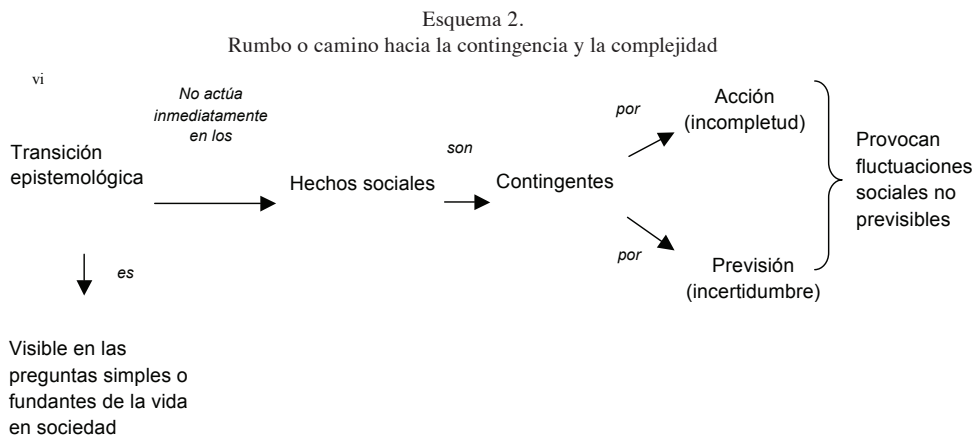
Esquema 2.
Rumbo o camino hacia la contingencia y la complejidad

vi

No actúa inmediatamente en los

Transición epistemológica

Hechos sociales

son

Contingentes

por

Acción (incompletud)

por

Previsión (incertidumbre)

Provocan fluctuaciones sociales no previsibles

es

Visible en las preguntas simples o fundantes de la vida en sociedad